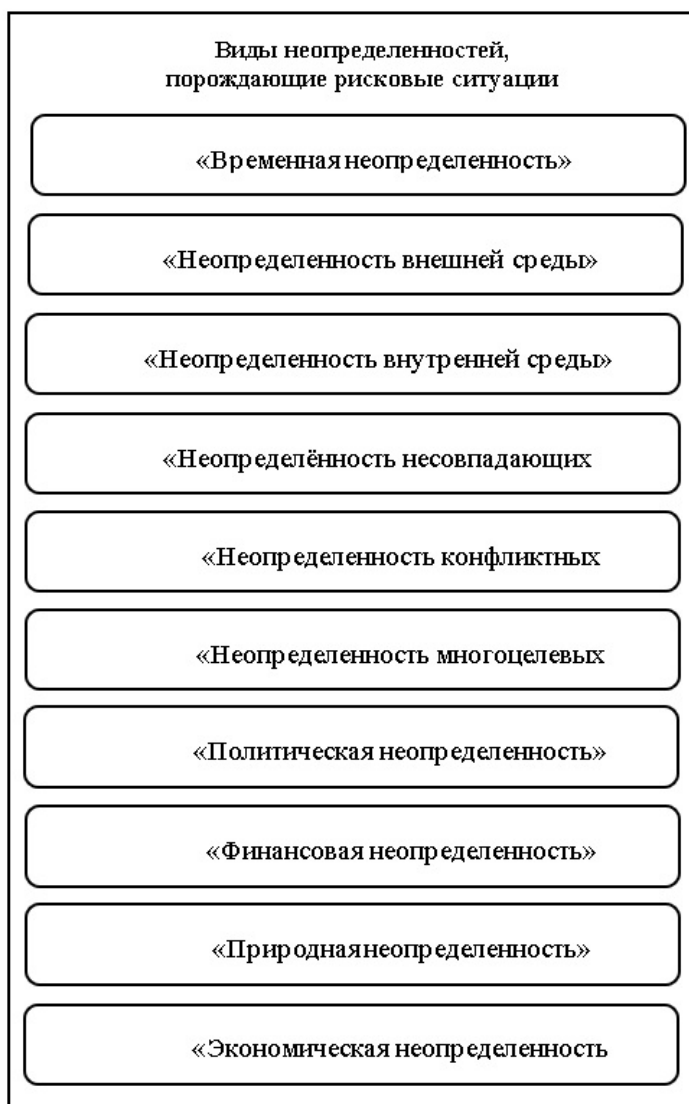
Виды неопределенностей, порождающие рисковые ситуации

«Временная неопределенность»

«Неопределенность внешней среды»

«Неопределенность внутренней среды»

«Неопределённость несовпадающих

«Неопределенность конфликтных

«Неопределенность многоцелевых

«Политическая неопределенность»

«Финансовая неопределенность»

«Природная неопределенность»

«Экономическая неопределенность